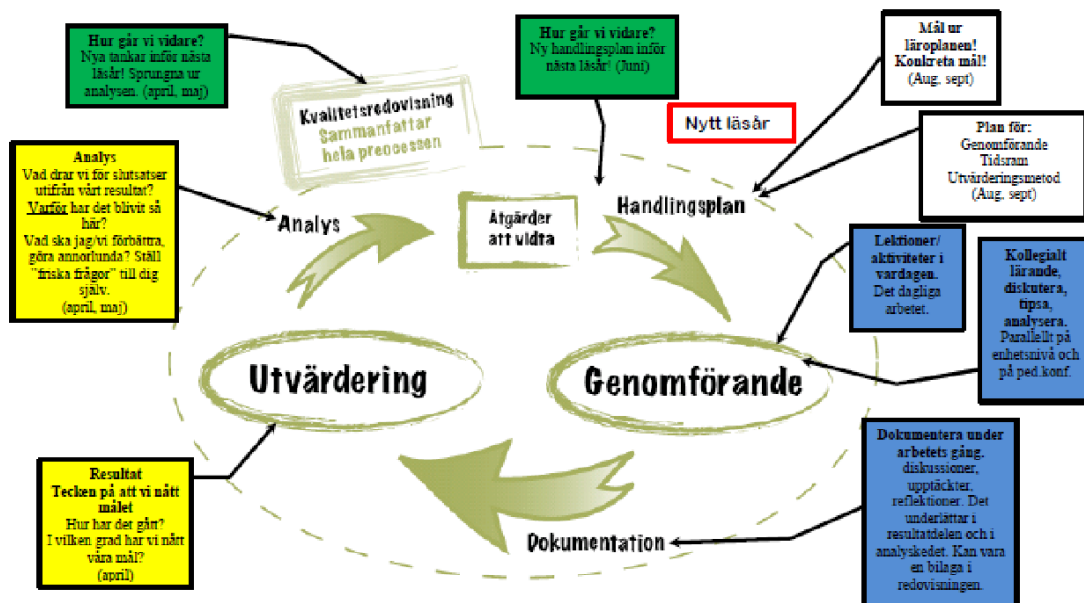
Hur går vi vidare?
Nya tankar inför nästa läsår! Sprungna ur analysen. (april, maj)

Kvalitetsredovisning
Sammanfattar hela processen

Hur går vi vidare?
Ny handlingsplan inför nästa läsår! (Juni)

Mål ur läroplanen! Konkreta mål!
(Aug, sept)

Nytt läsår

Plan för:
Genomförande
Tidsram
Utvärderingsmetod
(Aug, sept)

Analys
Vad drar vi för slutsatser utifrån vårt resultat?
Varför har det blivit så här?
Vad ska jag/vi förbättra, göra annorlunda? Ställ "friska frågor" till dig själv.
(april, maj)

Analys

Åtgärder att vidta

Handlingsplan

Lektioner/ aktiviteter i vardagen. Det dagliga arbetet.

Kollegialt lärande, diskutera, tipsa, analysera. Parallellt på enhetsnivå och på ped.konf.

Utvärdering

Genomförande

Resultat
Tecken på att vi nått målet
Hur har det gått?
I vilken grad har vi nått våra mål?
(april)

Dokumentation

Dokumentera under arbetets gång. diskussioner, upptäckter, reflektioner. Det underlättar i resultatdelen och i analyskedet. Kan vara en bilaga i redovisningen.